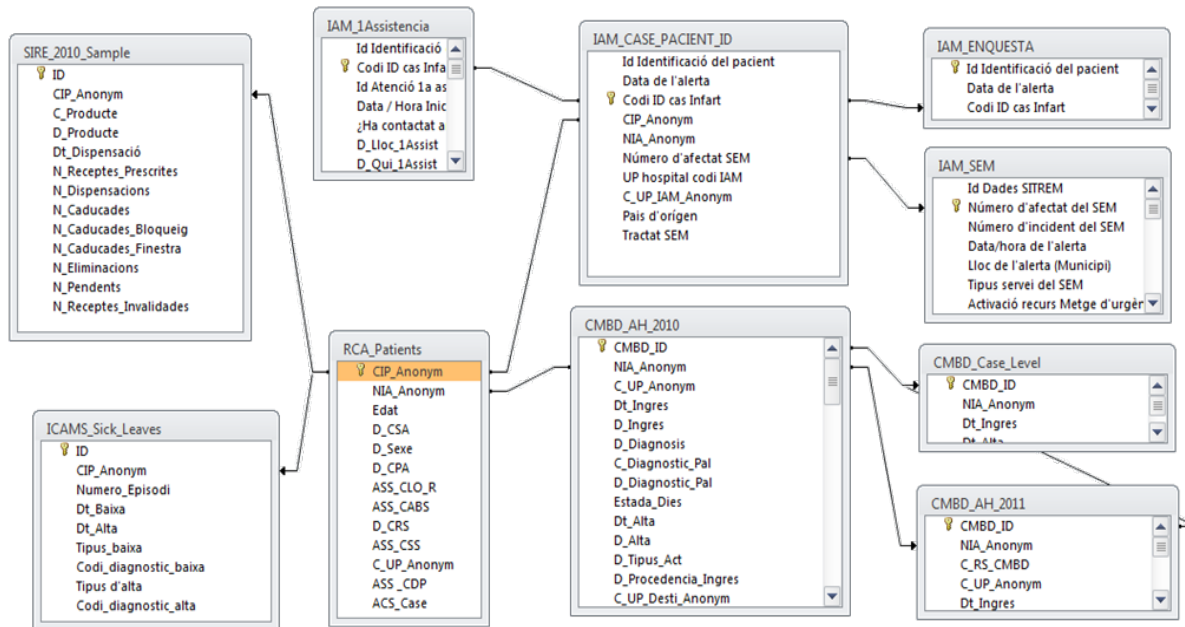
SIRE_2010_Sample
ID
CIP_Anonym
C_Producte
D_Producte
Dt_Dispensació
N_Receptes_Prescrites
N_Dispensacions
N_Caducades
N_Caducades_Bloqueig
N_Caducades_Finestra
N_Eliminacions
N_Pendents
N_Receptes_Invalidades

IAM_1Assistencia
Id Identificació
Codi ID cas Infa
Id Atenció 1a as
Data / Hora Inic
¿Ha contactat a
D_Lloc_1Assist
D_Qui_1Assist

IAM_CASE_PACIENT_ID
Id Identificació del pacient
Data de l'alerta
Codi ID cas Infart
CIP_Anonym
NIA_Anonym
Número d'afectat SEM
UP hospital codi IAM
C_UP_IAM_Anonym
Pais d'orígen
Tractat SEM

IAM_ENQUESTA
Id Identificació del pacient
Data de l'alerta
Codi ID cas Infart

IAM_SEM
Id Dades SITREM
Número d'afectat del SEM
Número d'incident del SEM
Data/hora de l'alerta
Lloc de l'alerta (Municipi)
Tipus servei del SEM
Activació recurs Metge d'urgèn

ICAMS_Sick_Leaves
ID
CIP_Anonym
Numero_Episodi
Dt_Baixa
Dt_Alta
Tipus_baixa
Codi_diagnostic_baixa
Tipus d'alta
Codi_diagnostic_alta

RCA_Patients
CIP_Anonym
NIA_Anonym
Edat
D_CSA
D_Sexe
D_CPA
ASS_CLO_R
ASS_CABS
D_CRS
ASS_CSS
C_UP_Anonym
ASS _CDP
ACS_Case

CMBD_AH_2010
CMBD_ID
NIA_Anonym
C_UP_Anonym
Dt_Ingres
D_Ingres
D_Diagnosis
C_Diagnostic_Pal
D_Diagnostic_Pal
Estada_Dies
Dt_Alta
D_Alta
D_Tipus_Act
D_Procedencia_Ingres
C_UP_Desti_Anonym

CMBD_Case_Level
CMBD_ID
NIA_Anonym
Dt_Ingres
Dt_Alta

CMBD_AH_2011
CMBD_ID
NIA_Anonym
C_RS_CMBD
C_UP_Anonym
Dt_Ingres